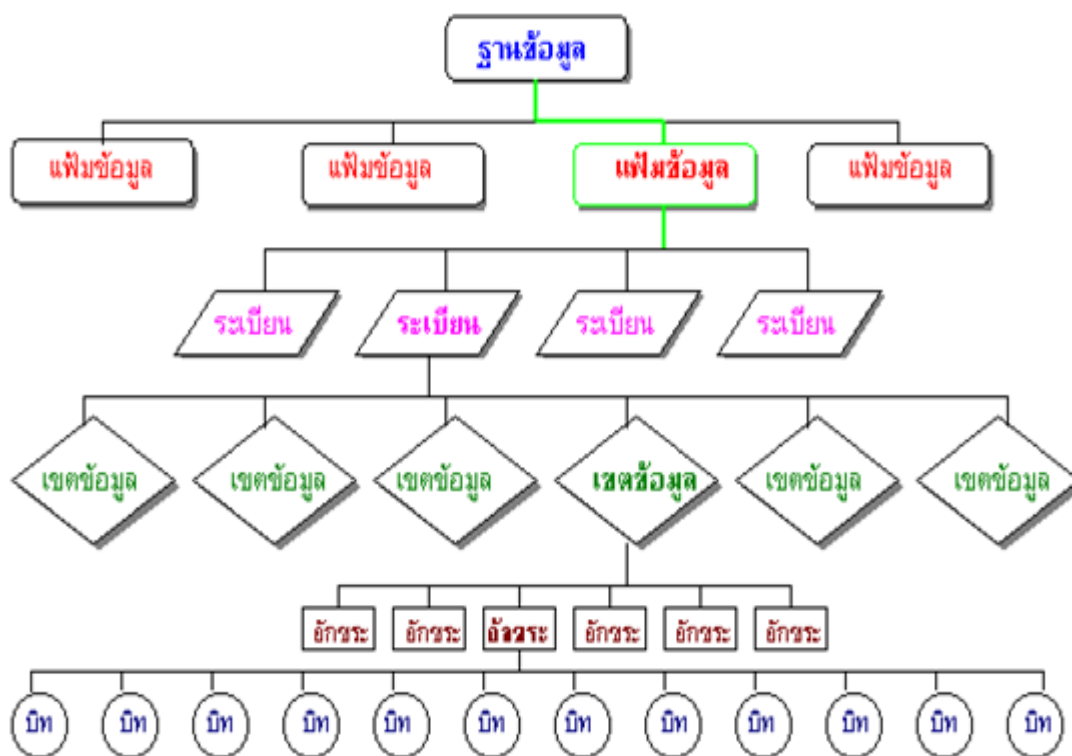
ฐานข้อมูล

แฟ้มข้อมูล
แฟ้มข้อมูล
แฟ้มข้อมูล
แฟ้มข้อมูล

ระเบียน
ระเบียน
ระเบียน
ระเบียน

เขตข้อมูล
เขตข้อมูล
เขตข้อมูล
เขตข้อมูล
เขตข้อมูล
เขตข้อมูล

อักขระ
อักขระ
อักขระ
อักขระ
อักขระ
อักขระ

บิท
บิท
บิท
บิท
บิท
บิท
บิท
บิท
บิท
บิท
บิท
บิท